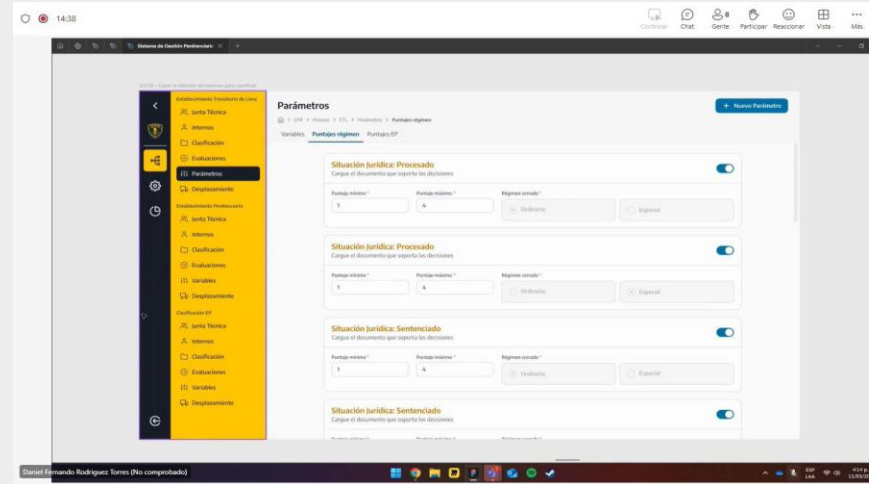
14:38

Contestar Chat Gente Participar Reaccionar Vista Más

Sistema de Gestión Penitenciario

Establecimiento Transitorio de Lima
Junta Técnica
Internos
Clasificación
Evaluaciones
Parámetros
Desplazamiento
Establecimiento Penitenciario
Junta Técnica
Internos
Clasificación
Evaluaciones
Variables
Desplazamiento
Clasificación EP
Junta Técnica
Internos
Clasificación
Evaluaciones
Variables
Desplazamiento

Parámetros
+ Nuevo Parámetro
Variables Puntajes régimen Puntajes EP

Situación Jurídica: Procesado
Cargue el documento que soporta las decisiones
Puntaje mínimo * Puntaje máximo * Régimen cerrado *
1 4 Ordinario Especial

Situación Jurídica: Procesado
Cargue el documento que soporta las decisiones
Puntaje mínimo * Puntaje máximo * Régimen cerrado *
1 4 Ordinario Especial

Situación Jurídica: Sentenciado
Cargue el documento que soporta las decisiones
Puntaje mínimo * Puntaje máximo * Régimen cerrado *
1 4 Ordinario Especial

Situación Jurídica: Sentenciado
Cargue el documento que soporta las decisiones

Daniel Fernando Rodriguez Torres (No comprobado)